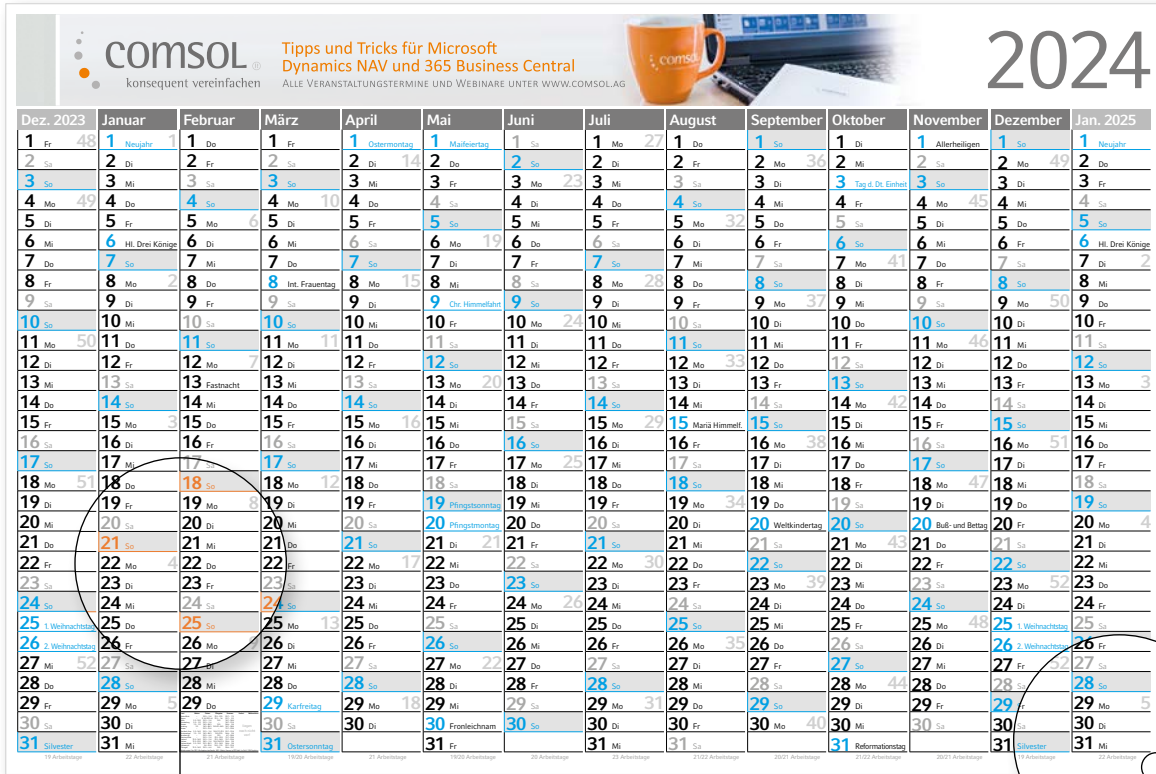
comsol
konsequent vereinfachen

Tipps und Tricks für Microsoft Dynamics NAV und 365 Business Central
Alle Veranstaltungstermine und Webinare unter www.comsol.ag

comsol

2024

| Dez. 2023 | Januar | Februar | März | April | Mai | Juni | Juli | August | September | Oktober | November | Dezember | Jan. 2025 |
|---|---|---|---|---|---|---|---|---|---|---|---|---|---|
| 1 Fr 48 | 1 Neujahr 1 | 1 Do | 1 Fr | 1 Ostermontag | 1 Maifeiertag | 1 Sa | 1 Mo 27 | 1 Do | 1 So | 1 Di | 1 Allerheiligen | 1 So | 1 Neujahr |
| 2 Sa | 2 Di | 2 Fr | 2 Sa | 2 Di 14 | 2 Do | 2 So | 2 Di | 2 Fr | 2 Mo 36 | 2 Mi | 2 Sa | 2 Mo 49 | 2 Do |
| 3 So | 3 Mi | 3 Sa | 3 So | 3 Mi | 3 Fr | 3 Mo 23 | 3 Mi | 3 Sa | 3 Di | 3 Tag d. Dt. Einheit | 3 So | 3 Di | 3 Fr |
| 4 Mo 49 | 4 Do | 4 So | 4 Mo 10 | 4 Do | 4 Sa | 4 Di | 4 Do | 4 So | 4 Mi | 4 Fr | 4 Mo 45 | 4 Mi | 4 Sa |
| 5 Di | 5 Fr | 5 Mo 6 | 5 Di | 5 Fr | 5 So | 5 Mi | 5 Fr | 5 Mo 32 | 5 Do | 5 Sa | 5 Di | 5 Do | 5 So |
| 6 Mi | 6 Hl. Drei Könige | 6 Di | 6 Mi | 6 Sa | 6 Mo 19 | 6 Do | 6 Sa | 6 Di | 6 Fr | 6 So | 6 Mi | 6 Fr | 6 Hl. Drei Könige |
| 7 Do | 7 So | 7 Mi | 7 Do | 7 So | 7 Di | 7 Fr | 7 So | 7 Mi | 7 Sa | 7 Mo 41 | 7 Do | 7 Sa | 7 Di 2 |
| 8 Fr | 8 Mo 2 | 8 Do | 8 Int. Frauentag | 8 Mo 15 | 8 Mi | 8 Sa | 8 Mo 28 | 8 Do | 8 So | 8 Di | 8 Fr | 8 So | 8 Mi |
| 9 Sa | 9 Di | 9 Fr | 9 Sa | 9 Di | 9 Chr. Himmelfahrt | 9 So | 9 Di | 9 Fr | 9 Mo 37 | 9 Mi | 9 Sa | 9 Mo 50 | 9 Do |
| 10 So | 10 Mi | 10 Sa | 10 So | 10 Mi | 10 Fr | 10 Mo 24 | 10 Mi | 10 Sa | 10 Di | 10 Do | 10 So | 10 Di | 10 Fr |
| 11 Mo 50 | 11 Do | 11 So | 11 Mo 11 | 11 Do | 11 Sa | 11 Di | 11 Do | 11 So | 11 Mi | 11 Fr | 11 Mo 46 | 11 Mi | 11 Sa |
| 12 Di | 12 Fr | 12 Mo 7 | 12 Di | 12 Fr | 12 So | 12 Mi | 12 Fr | 12 Mo 33 | 12 Do | 12 Sa | 12 Di | 12 Do | 12 So |
| 13 Mi | 13 Sa | 13 Fastnacht | 13 Mi | 13 Sa | 13 Mo 20 | 13 Do | 13 Sa | 13 Di | 13 Fr | 13 So | 13 Mi | 13 Fr | 13 Mo 3 |
| 14 Do | 14 So | 14 Mi | 14 Do | 14 So | 14 Di | 14 Fr | 14 So | 14 Mi | 14 Sa | 14 Mo 42 | 14 Do | 14 Sa | 14 Di |
| 15 Fr | 15 Mo 3 | 15 Do | 15 Fr | 15 Mo 16 | 15 Mi | 15 Sa | 15 Mo 29 | 15 Mariä Himmelf. | 15 So | 15 Di | 15 Fr | 15 So | 15 Mi |
| 16 Sa | 16 Di | 16 Fr | 16 Sa | 16 Di | 16 Do | 16 So | 16 Di | 16 Fr | 16 Mo 38 | 16 Mi | 16 Sa | 16 Mo 51 | 16 Do |
| 17 So | 17 Mi | 17 Sa | 17 So | 17 Mi | 17 Fr | 17 Mo 25 | 17 Mi | 17 Sa | 17 Di | 17 Do | 17 So | 17 Di | 17 Fr |
| 18 Mo 51 | 18 Do | 18 So | 18 Mo 12 | 18 Do | 18 Sa | 18 Di | 18 Do | 18 So | 18 Mi | 18 Fr | 18 Mo 47 | 18 Mi | 18 Sa |
| 19 Di | 19 Fr | 19 Mo 8 | 19 Di | 19 Fr | 19 Pfingstsonntag | 19 Mi | 19 Fr | 19 Mo 34 | 19 Do | 19 Sa | 19 Di | 19 Do | 19 So |
| 20 Mi | 20 Sa | 20 Di | 20 Mi | 20 Sa | 20 Pfingstmontag | 20 Do | 20 Sa | 20 Di | 20 Weltkindertag | 20 So | 20 Buß- und Bettag | 20 Fr | 20 Mo 4 |
| 21 Do | 21 So | 21 Mi | 21 Do | 21 So | 21 Di 21 | 21 Fr | 21 So | 21 Mi | 21 Sa | 21 Mo 43 | 21 Do | 21 Sa | 21 Di |
| 22 Fr | 22 Mo 4 | 22 Do | 22 Fr | 22 Mo 17 | 22 Mi | 22 Sa | 22 Mo 30 | 22 Do | 22 So | 22 Di | 22 Fr | 22 So | 22 Mi |
| 23 Sa | 23 Di | 23 Fr | 23 Sa | 23 Di | 23 Do | 23 So | 23 Di | 23 Fr | 23 Mo 39 | 23 Mi | 23 Sa | 23 Mo 52 | 23 Do |
| 24 So | 24 Mi | 24 Sa | 24 So | 24 Mi | 24 Fr | 24 Mo 26 | 24 Mi | 24 Sa | 24 Di | 24 Do | 24 So | 24 Di | 24 Fr |
| 25 1. Weihnachtstag | 25 Do | 25 So | 25 Mo 13 | 25 Do | 25 Sa | 25 Di | 25 Do | 25 So | 25 Mi | 25 Fr | 25 Mo 48 | 25 1. Weihnachtstag | 25 Sa |
| 26 2. Weihnachtstag | 26 Fr | 26 Mo 9 | 26 Di | 26 Fr | 26 So | 26 Mi | 26 Fr | 26 Mo 35 | 26 Do | 26 Sa | 26 Di | 26 2. Weihnachtstag | 26 So |
| 27 Mi 52 | 27 Sa | 27 Di | 27 Mi | 27 Sa | 27 Mo 22 | 27 Do | 27 Sa | 27 Di | 27 Fr | 27 So | 27 Mi | 27 Fr | 27 Mo 5 |
| 28 Do | 28 So | 28 Mi | 28 Do | 28 So | 28 Di | 28 Fr | 28 So | 28 Mi | 28 Sa | 28 Mo 44 | 28 Do | 28 Sa | 28 Di |
| 29 Fr | 29 Mo 5 | 29 Do | 29 Karfreitag | 29 Mo 18 | 29 Mi | 29 Sa | 29 Mo 31 | 29 Do | 29 So | 29 Di | 29 Fr | 29 So | 29 Mi |
| 30 Sa | 30 Di | | 30 Sa | 30 Di | 30 Fronleichnam | 30 So | 30 Di | 30 Fr | 30 Mo 40 | 30 Mi | 30 Sa | 30 Mo | 30 Do |
| 31 Silvester | 31 Mi | | 31 Ostersonntag | | 31 Fr | | 31 Mi | 31 Sa | | 31 Reformationstag | | 31 Silvester | 31 Fr |
| 19 Arbeitstage | 22 Arbeitstage | 21 Arbeitstage | 19/20 Arbeitstage | 21 Arbeitstage | 19/20 Arbeitstage | 20 Arbeitstage | 23 Arbeitstage | 21/22 Arbeitstage | 20/21 Arbeitstage | 21/22 Arbeitstage | 20/21 Arbeitstage | 19 Arbeitstage | 22 Arbeitstage |